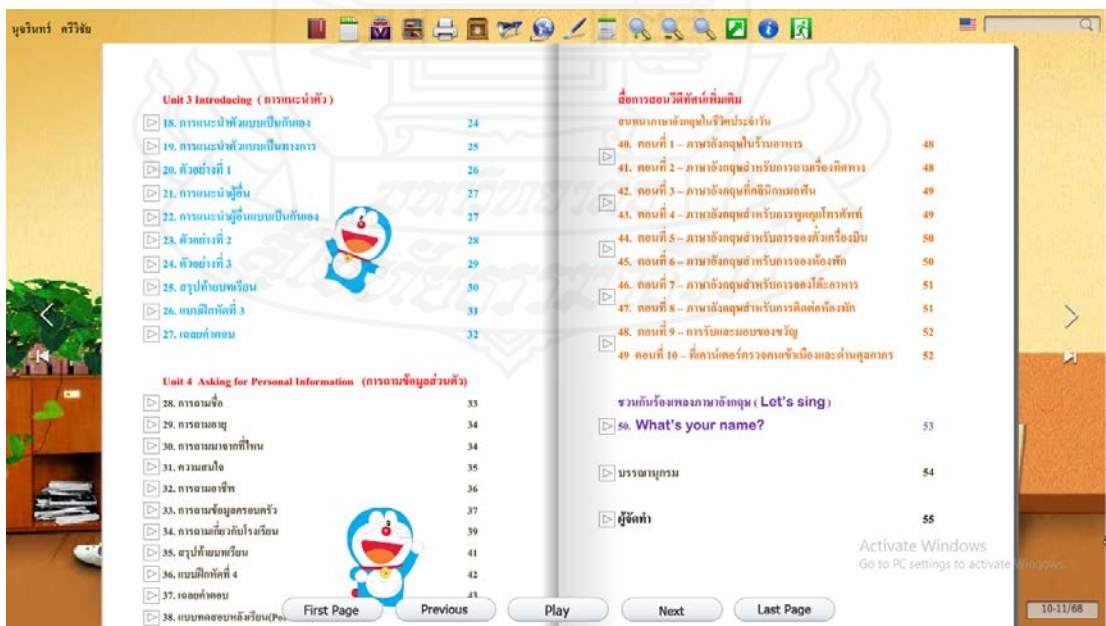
บุษรินทร์ ศรีวิชัย

Unit 3 Introducing (การแนะนำตัว)

18. การแนะนำตัวแบบเป็นกันเอง 24
19. การแนะนำตัวแบบเป็นทางการ 25
20. ตัวอย่างที่ 1 26
21. การแนะนำผู้อื่น 27
22. การแนะนำผู้อื่นแบบเป็นกันเอง 27
23. ตัวอย่างที่ 2 28
24. ตัวอย่างที่ 3 29
25. สรุปท้ายบทเรียน 30
26. แบบฝึกหัดที่ 3 31
27. เฉลยคำตอบ 32

Unit 4 Asking for Personal Information (การถามข้อมูลส่วนตัว)

28. การถามชื่อ 33
29. การถามอายุ 34
30. การถามมาจากที่ไหน 34
31. ความสนใจ 35
32. การถามอาชีพ 36
33. การถามข้อมูลครอบครัว 37
34. การถามเกี่ยวกับโรงเรียน 39
35. สรุปท้ายบทเรียน 41
36. แบบฝึกหัดที่ 4 42
37. เฉลยคำตอบ 43
38. แบบทดสอบหลังเรียน(Po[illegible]

สื่อการสอนวีดิทัศน์เพิ่มเติม
สนทนาภาษาอังกฤษในชีวิตประจำวัน
40. ตอนที่ 1 – ภาษาอังกฤษในร้านอาหาร 48
41. ตอนที่ 2 – ภาษาอังกฤษสำหรับการถามเรื่องทิศทาง 48
42. ตอนที่ 3 – ภาษาอังกฤษที่คลินิกหมอฟัน 49
43. ตอนที่ 4 – ภาษาอังกฤษสำหรับการพูดคุยโทรศัพท์ 49
44. ตอนที่ 5 – ภาษาอังกฤษสำหรับการจองตั๋วเครื่องบิน 50
45. ตอนที่ 6 – ภาษาอังกฤษสำหรับการจองห้องพัก 50
46. ตอนที่ 7 – ภาษาอังกฤษสำหรับการจองโต๊ะอาหาร 51
47. ตอนที่ 8 – ภาษาอังกฤษสำหรับการติดต่อห้องพัก 51
48. ตอนที่ 9 – การรับและมอบของขวัญ 52
49 ตอนที่ 10 – ที่เคาน์เตอร์ตรวจคนเข้าเมืองและด่านศุลกากร 52

ชวนกันร้องเพลงภาษาอังกฤษ ( Let's sing)
50. What's your name? 53

บรรณานุกรม 54

ผู้จัดทำ 55

Activate Windows
Go to PC settings to activate Windows.

First Page
Previous
Play
Next
Last Page
10-11/68